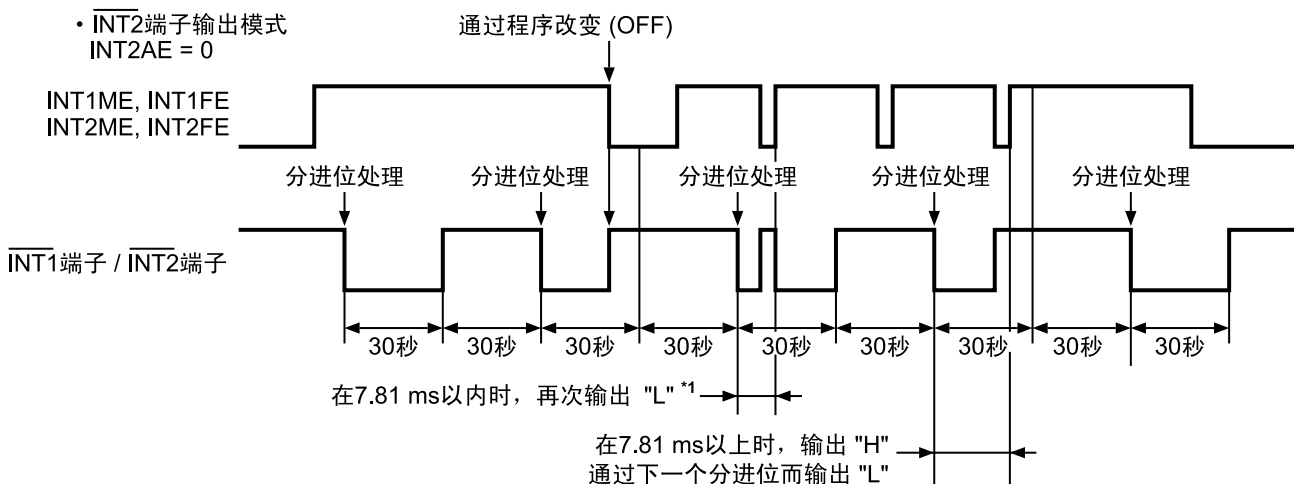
• $\overline{\text{INT2}}$端子输出模式
INT2AE = 0

通过程序改变 (OFF)

INT1ME, INT1FE
INT2ME, INT2FE

分进位处理 分进位处理 分进位处理 分进位处理 分进位处理

$\overline{\text{INT1}}$端子 / $\overline{\text{INT2}}$端子

30秒 30秒 30秒 30秒 30秒 30秒 30秒 30秒 30秒

在7.81 ms以内时，再次输出 "L" *1

在7.81 ms以上时，输出 "H"
通过下一个分进位而输出 "L"